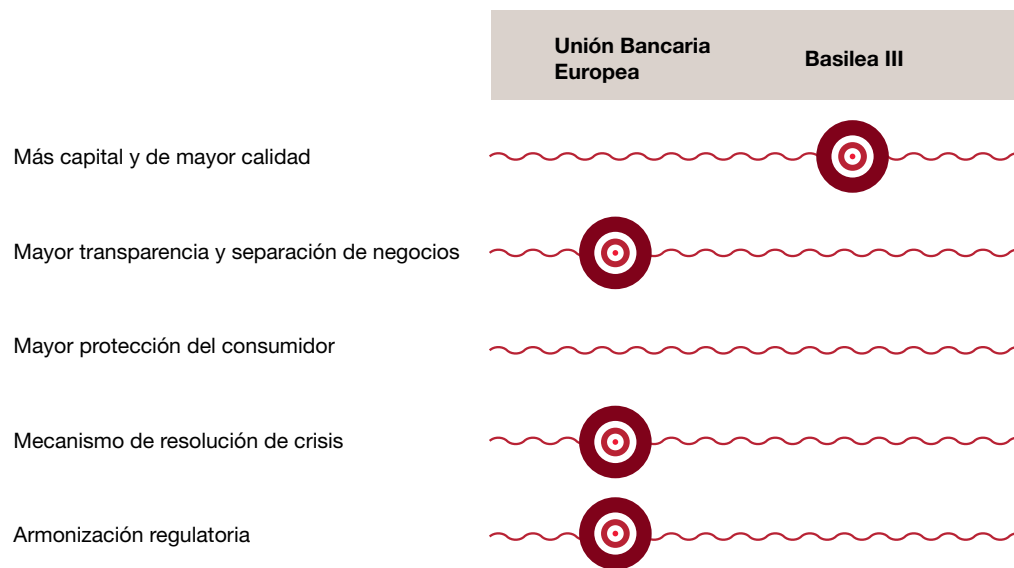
| | Unión Bancaria Europea | Basilea III |
|---|---|---|
| Más capital y de mayor calidad | | ◎ |
| Mayor transparencia y separación de negocios | ◎ | |
| Mayor protección del consumidor | | |
| Mecanismo de resolución de crisis | ◎ | |
| Armonización regulatoria | ◎ | |